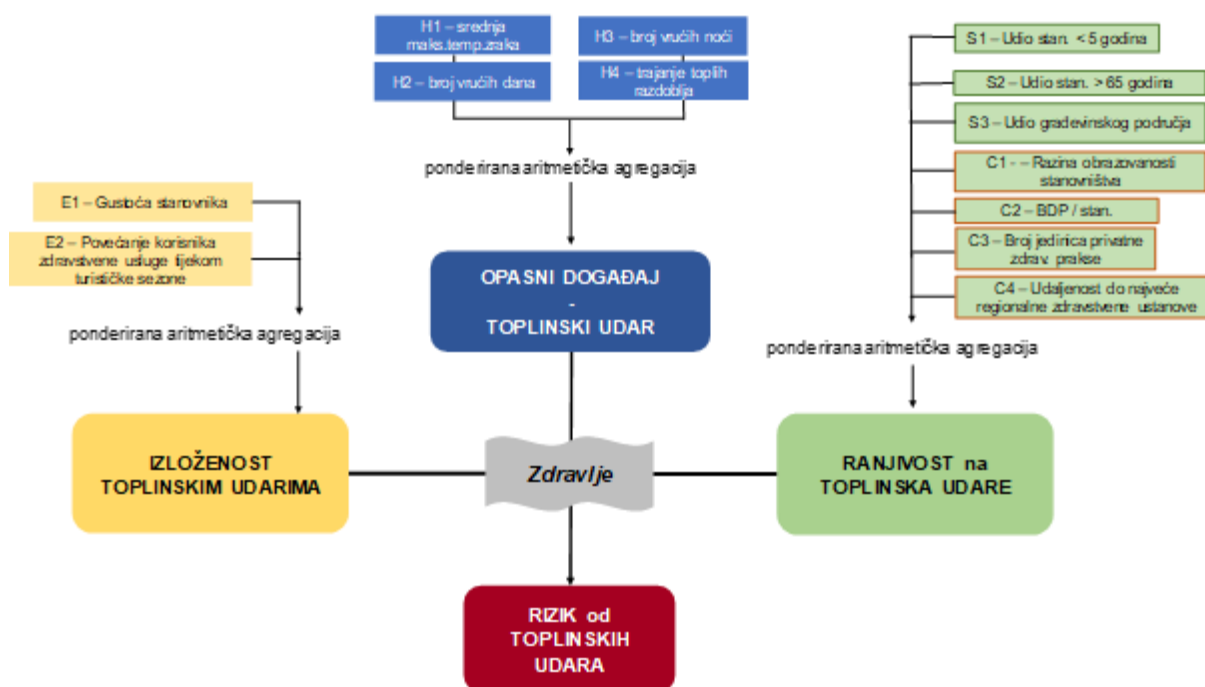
H1 – srednja maks.temp.zraka

H2 – broj vrućih dana

H3 – broj vrućih noći

H4 – trajanje toplih razdoblja

ponderirana aritmetička agregacija

S1 – Udio stan. < 5 godina

S2 – Udio stan. > 65 godina

S3 – Udio građevinskog područja

C1 – – Razina obrazovanosti stanovništva

C2 – BDP / stan.

C3 – Broj jedinica privatne zdrav. prakse

C4 – Udaljenost do najveće regionalne zdravstvene ustanove

ponderirana aritmetička agregacija

E1 – Gustoća stanovnika

E2 – Povećanje korisnika zdravstvene usluge tijekom turističke sezone

ponderirana aritmetička agregacija

OPASNI DOGAĐAJ - TOPLINSKI UDAR

IZLOŽENOST TOPLINSKIM UDARIMA

Zdravlje

RANJIVOST na TOPLINSKA UDARE

RIZIK od TOPLINSKIH UDARA